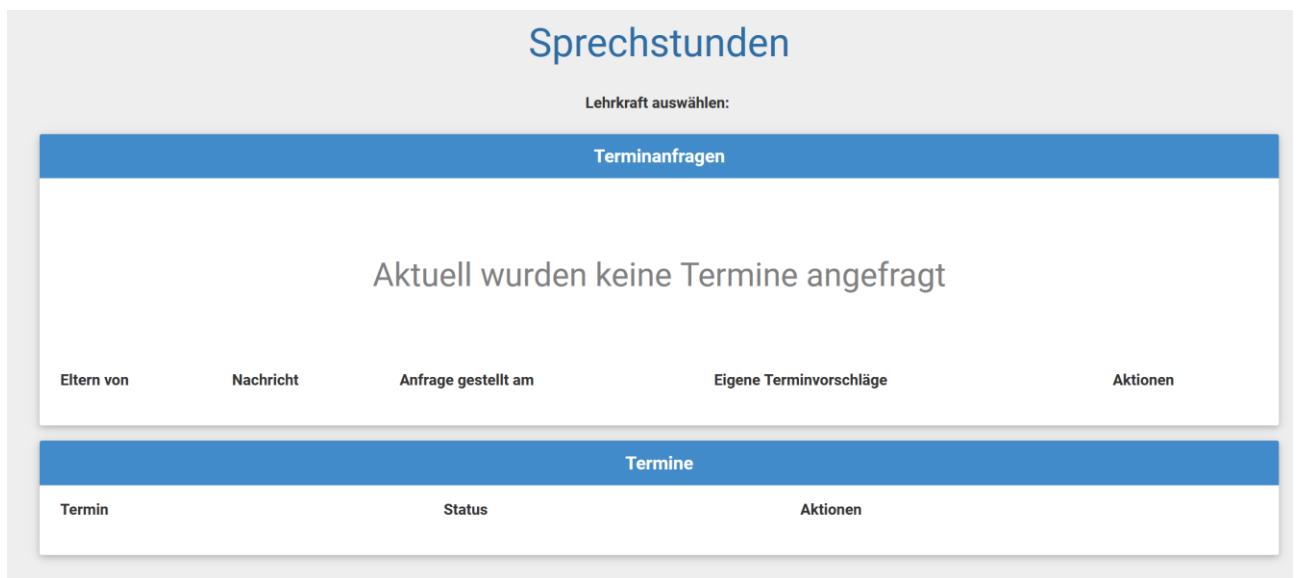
Sprechstunden

Lehrkraft auswählen:

Terminanfragen

Aktuell wurden keine Termine angefragt

| Eltern von | Nachricht | Anfrage gestellt am | Eigene Terminvorschläge | Aktionen |
|---|---|---|---|---|

Termine

| Termin | Status | Aktionen |
|---|---|---|